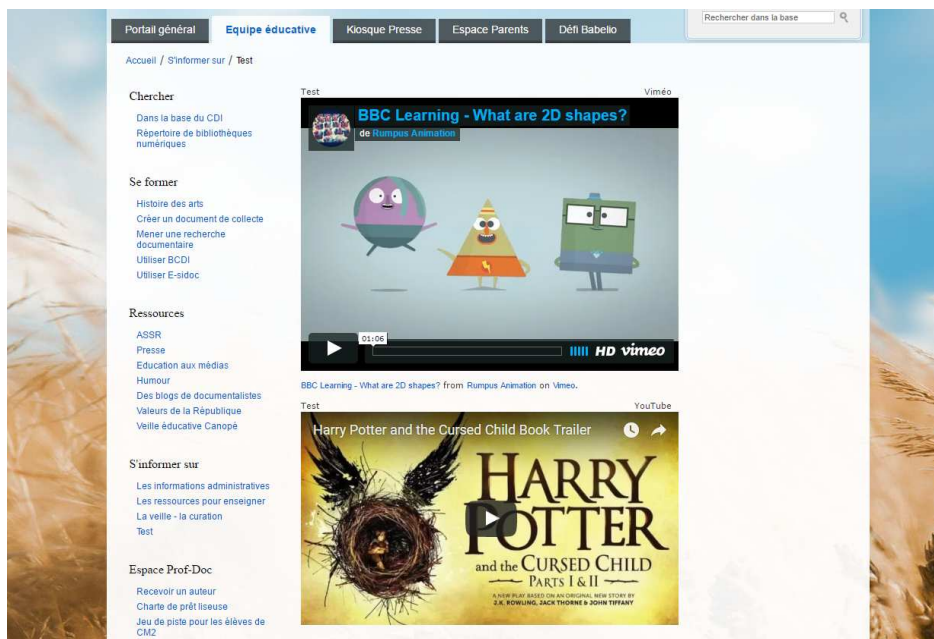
Portail général | Equipe éducative | Kiosque Presse | Espace Parents | Défi Babelio

Rechercher dans la base

Accueil / S'informer sur / Test

Chercher
Dans la base du CDI
Répertoire de bibliothèques numériques

Se former
Histoire des arts
Créer un document de collecte
Mener une recherche documentaire
Utiliser BCDI
Utiliser E-sidoc

Ressources
ASSR
Presse
Education aux médias
Humour
Des blogs de documentalistes
Valeurs de la République
Veille éducative Canopé

S'informer sur
Les informations administratives
Les ressources pour enseigner
La veille - la curation
Test

Espace Prof-Doc
Recevoir un auteur
Charte de prêt liseuse
Jeu de piste pour les élèves de CM2

Test
Viméo
BBC Learning - What are 2D shapes?
de Rumpus Animation
01:06
HD vimeo
BBC Learning - What are 2D shapes? from Rumpus Animation on Vimeo.

Test
YouTube
Harry Potter and the Cursed Child Book Trailer
HARRY POTTER and the CURSED CHILD
PARTS I & II
A NEW PLAY BASED ON AN ORIGINAL NEW STORY BY
J.K. ROWLING, JACK THORNE & JOHN TIFFANY